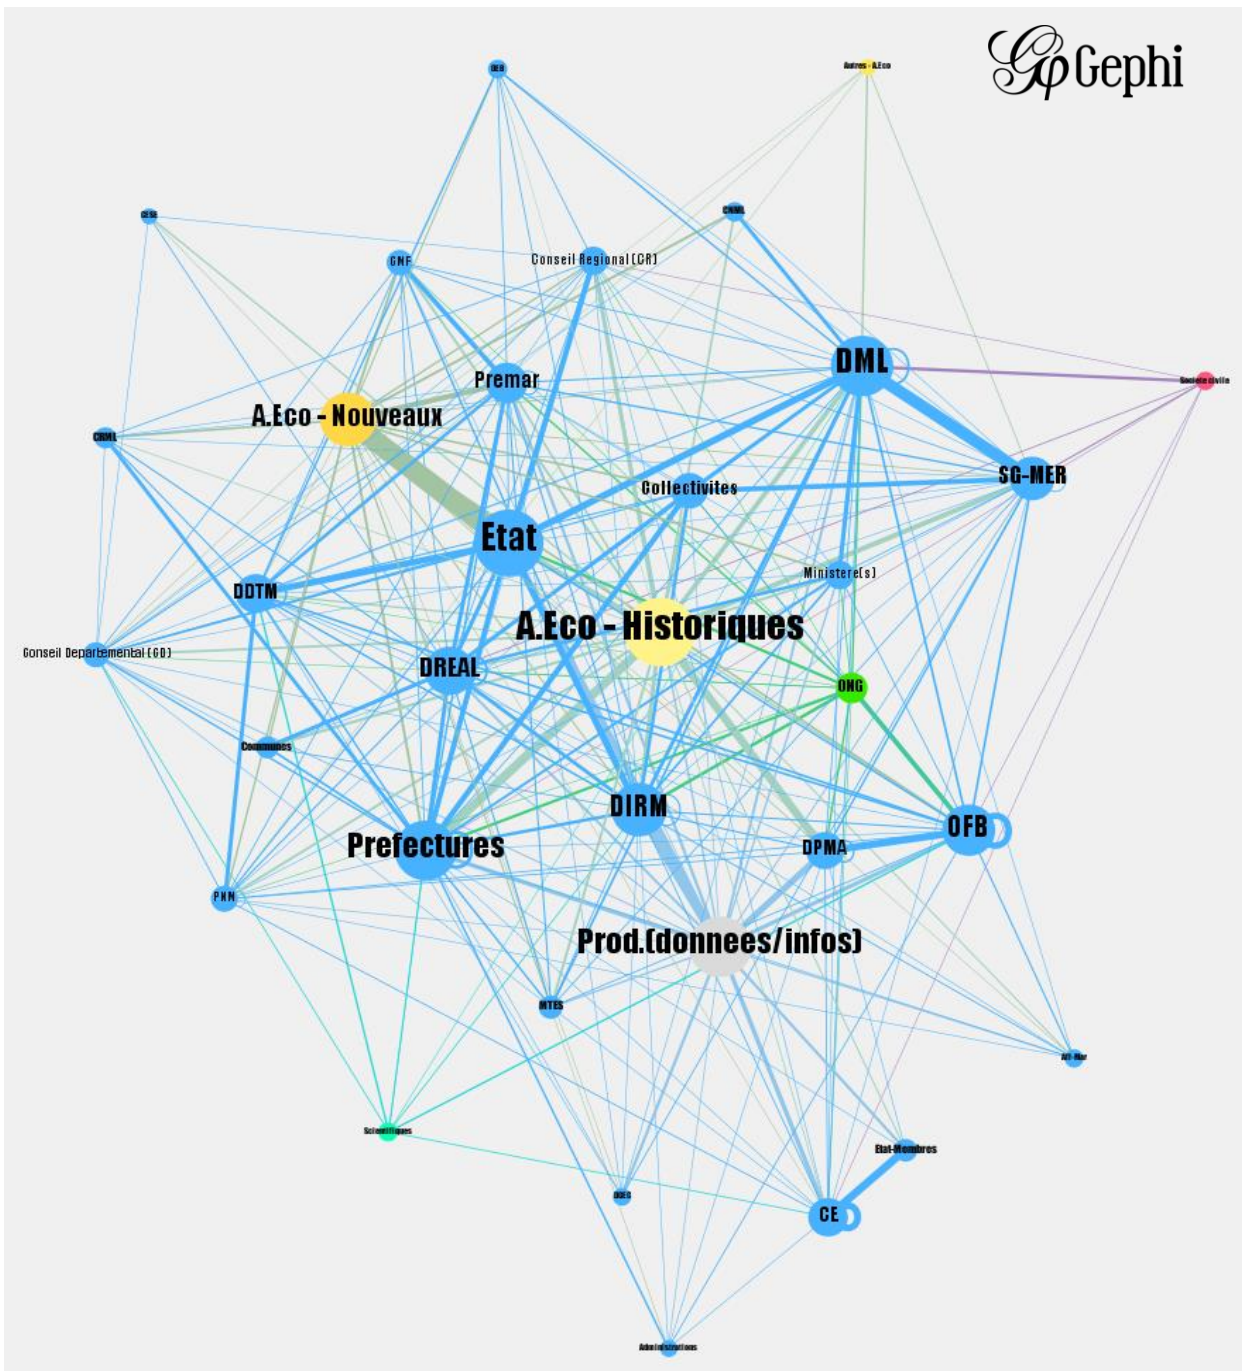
Gephi

OEB

Autres - A.Eco

CESE

CNML

GNF

Conseil Regional (CR)

Premar

DML

Societe civile

A.Eco - Nouveaux

CRML

SG-MER

Collectivites

Etat

Ministere(s)

DDTM

A.Eco - Historiques

Conseil Departemental (CD)

DREAL

ONG

Communes

DIRM

OFB

Prefectures

DPMA

PNM

Prod.(donnees/infos)

MTES

Aff-Mar

Scientifiques

Etat-Membres

OEEC

CE

Administrations